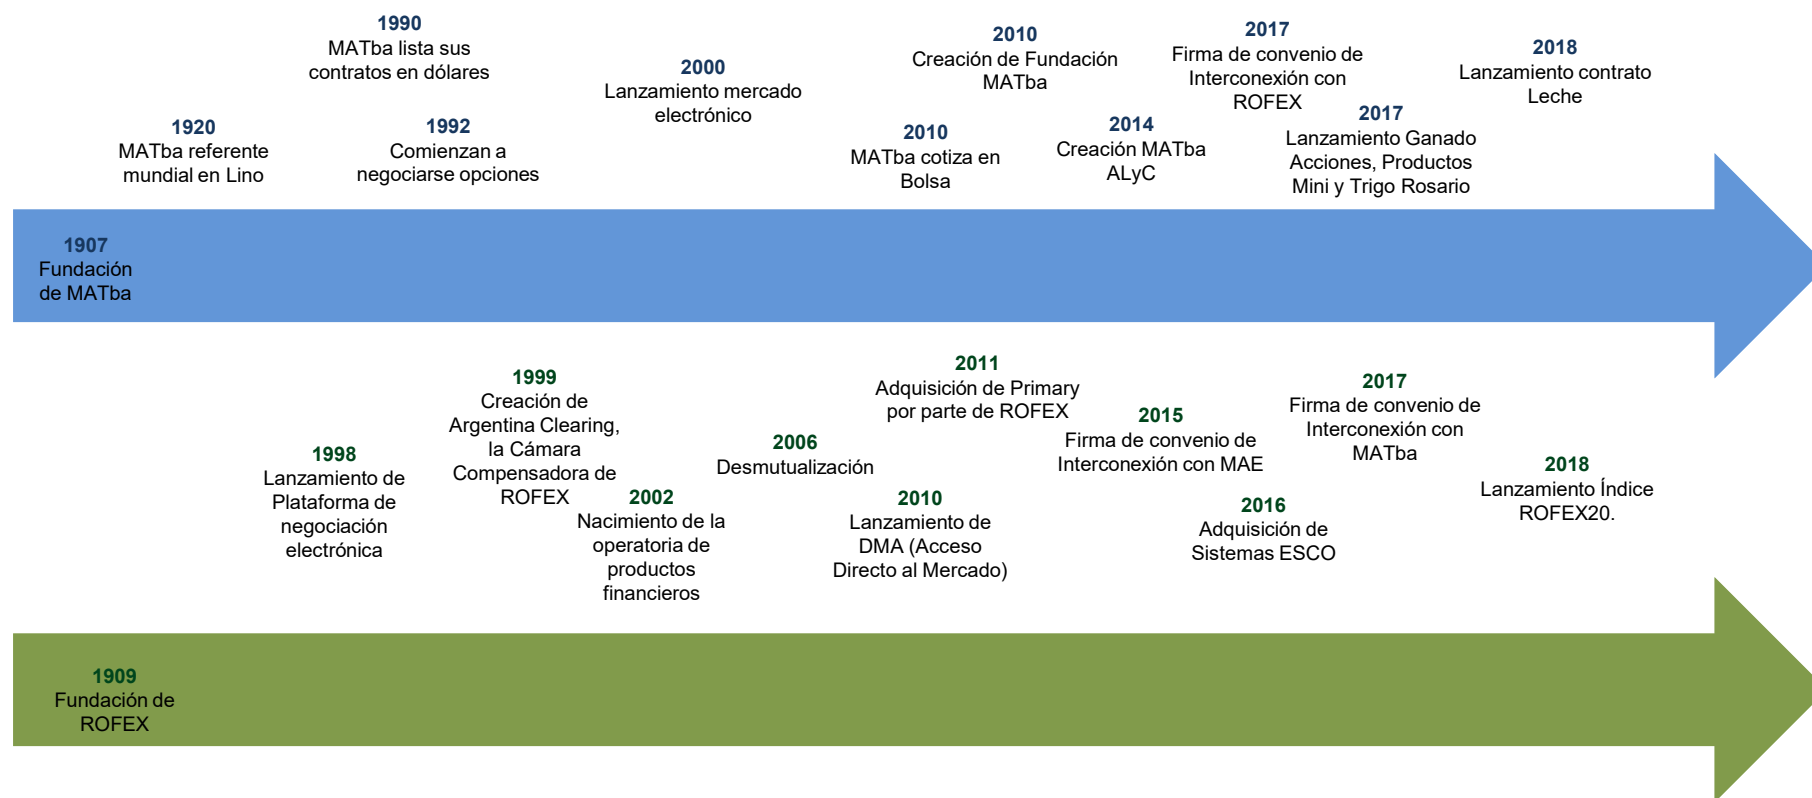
1990
MATba lista sus contratos en dólares

1920
MATba referente mundial en Lino

1992
Comienzan a negociarse opciones

2000
Lanzamiento mercado electrónico

2010
Creación de Fundación MATba

2010
MATba cotiza en Bolsa

2014
Creación MATba ALyC

2017
Firma de convenio de Interconexión con ROFEX

2017
Lanzamiento Ganado Acciones, Productos Mini y Trigo Rosario

2018
Lanzamiento contrato Leche

1907
Fundación de MATba

1998
Lanzamiento de Plataforma de negociación electrónica

1999
Creación de Argentina Clearing, la Cámara Compensadora de ROFEX

2002
Nacimiento de la operatoria de productos financieros

2006
Desmutualización

2011
Adquisición de Primary por parte de ROFEX

2010
Lanzamiento de DMA (Acceso Directo al Mercado)

2015
Firma de convenio de Interconexión con MAE

2016
Adquisición de Sistemas ESCO

2017
Firma de convenio de Interconexión con MATba

2018
Lanzamiento Índice ROFEX20.

1909
Fundación de ROFEX